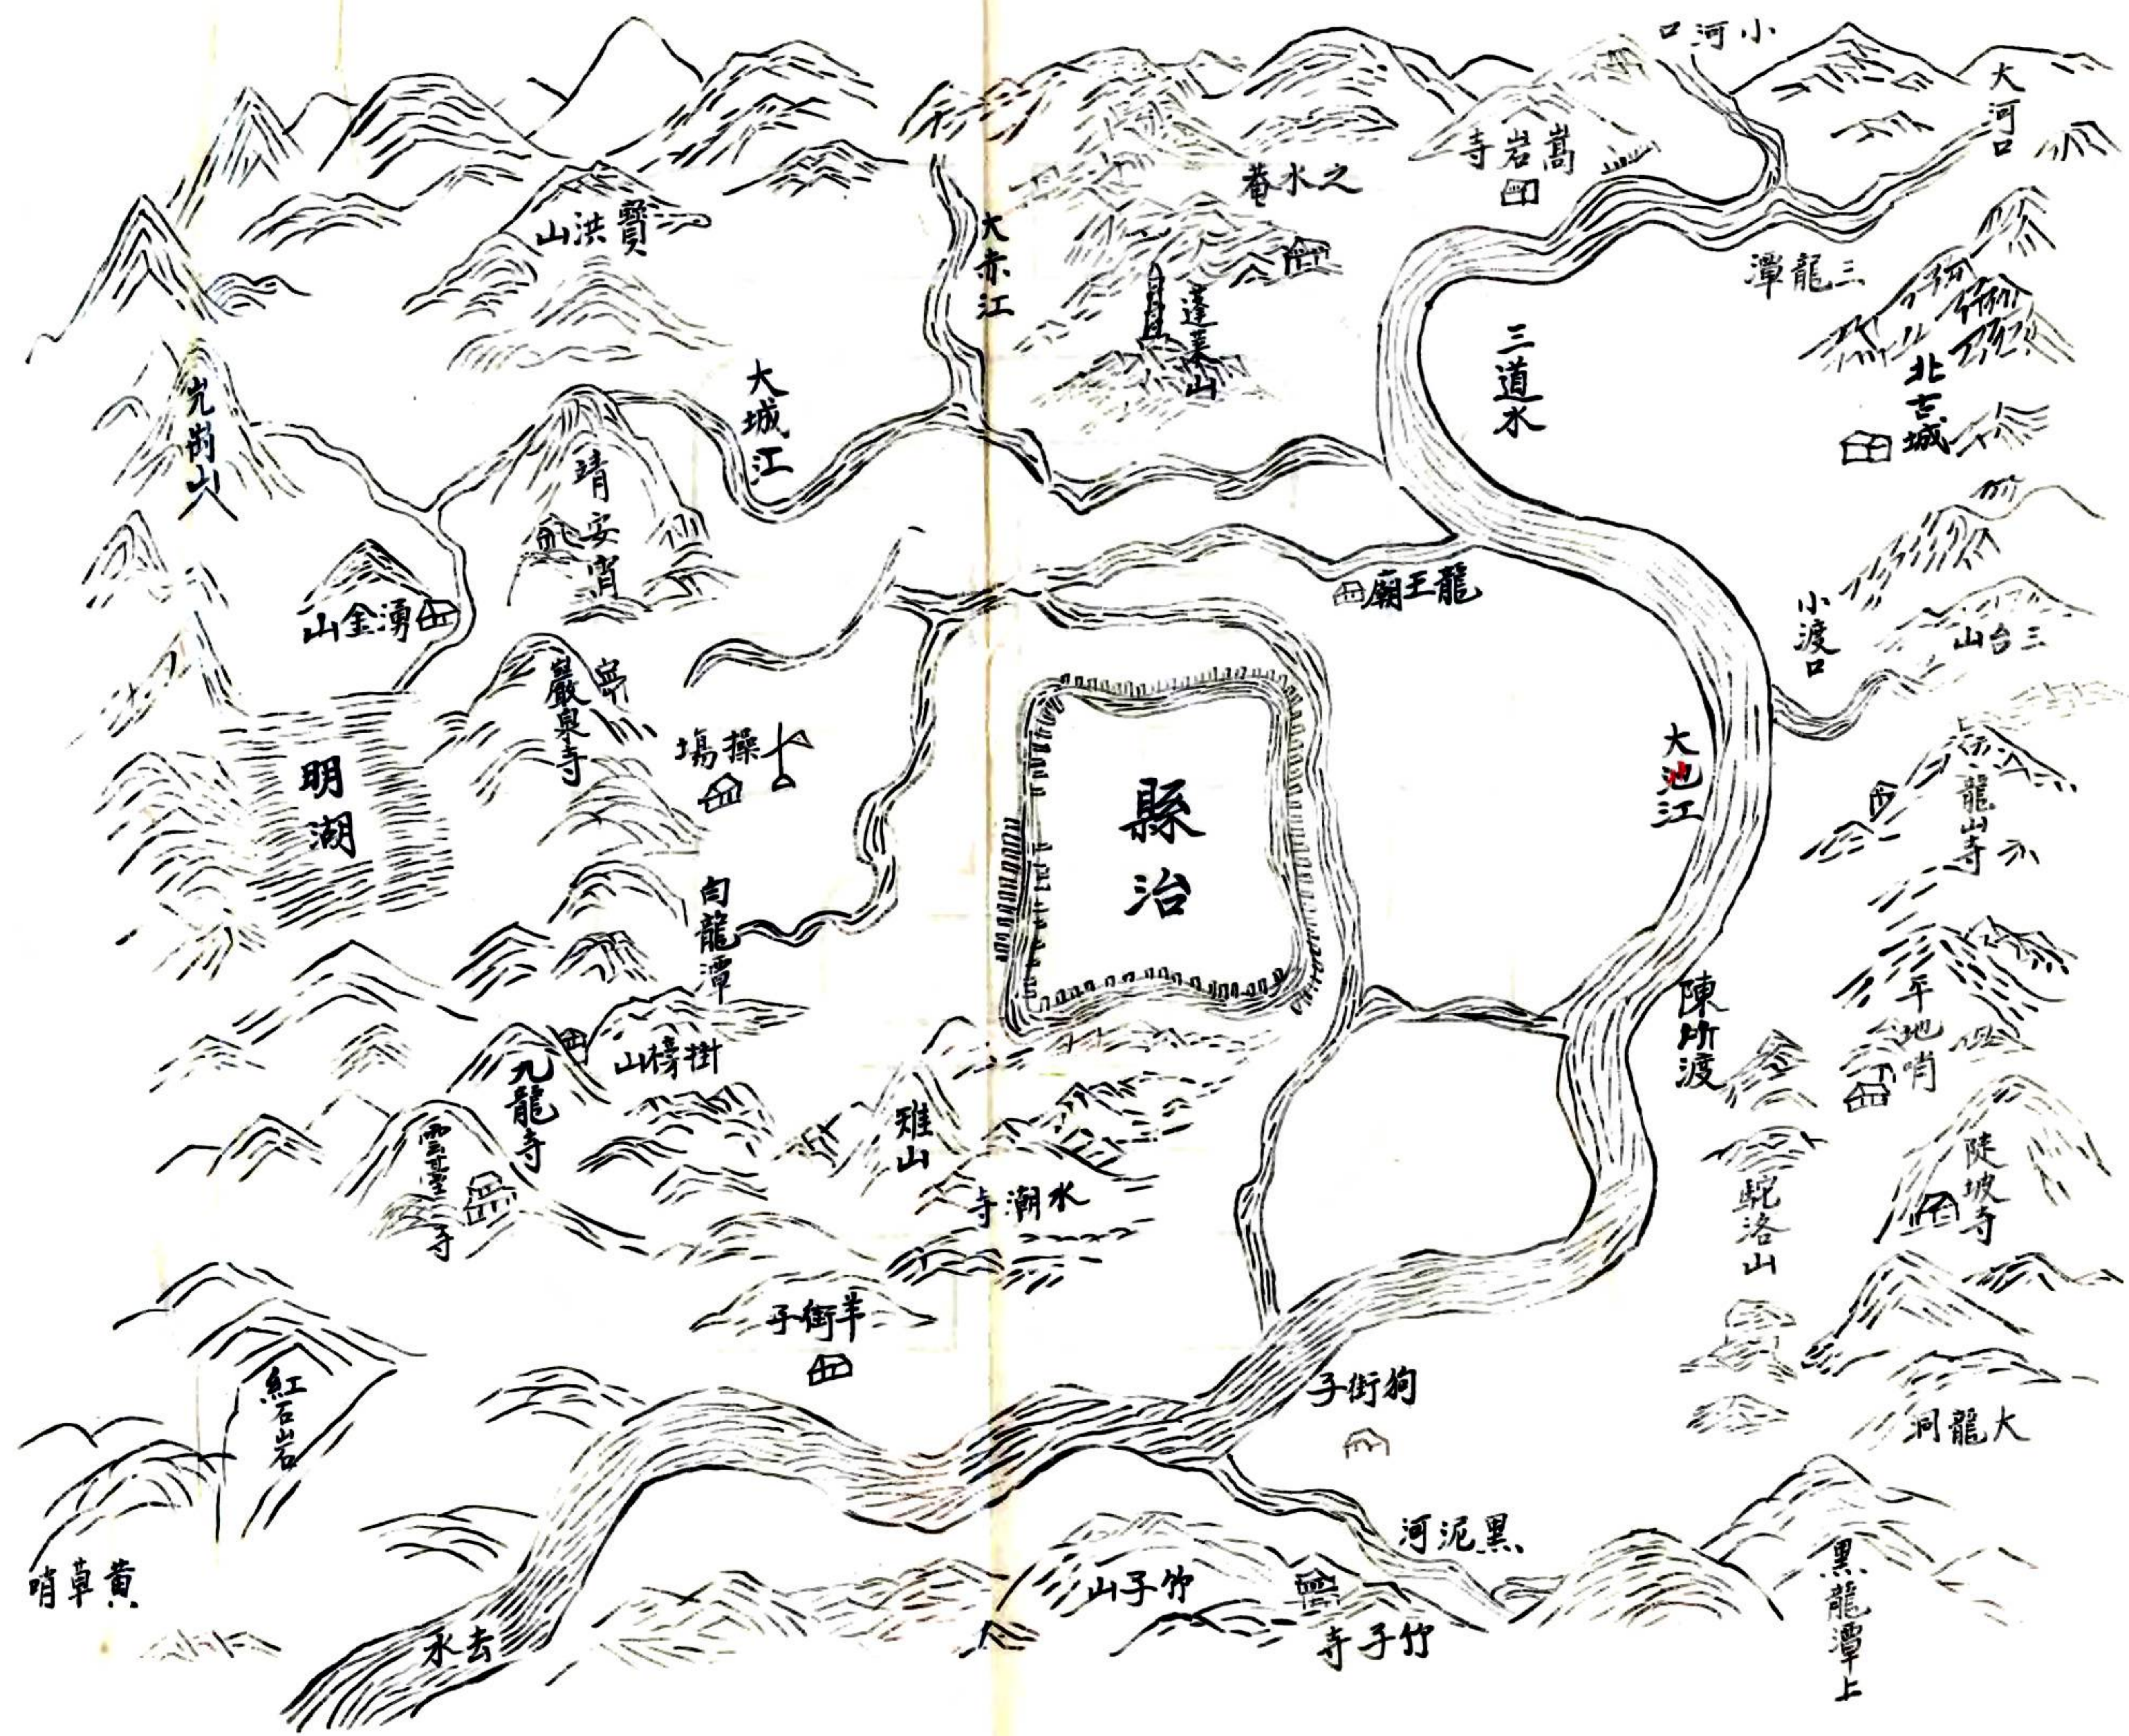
小河口
大河口
嵩岩寺
之水菴
賢洪山
大赤江
蓬萊山
三龍潭
三道水
北古城
光尚山
大城江
靖安宵
湧金山
龍王廟
小渡口
三台山
巖泉寺
操塲
明湖
大池江
龍山寺
縣治
向龍潭
陳所渡
平地哨
掛榜山
九龍寺
雅山
雲臺寺
水潮寺
陡坡寺
駝洛山
半街子
紅石岩
狗街子
大龍洞
黑泥河
黃草哨
竹子山
竹子寺
去水
黑龍潭上